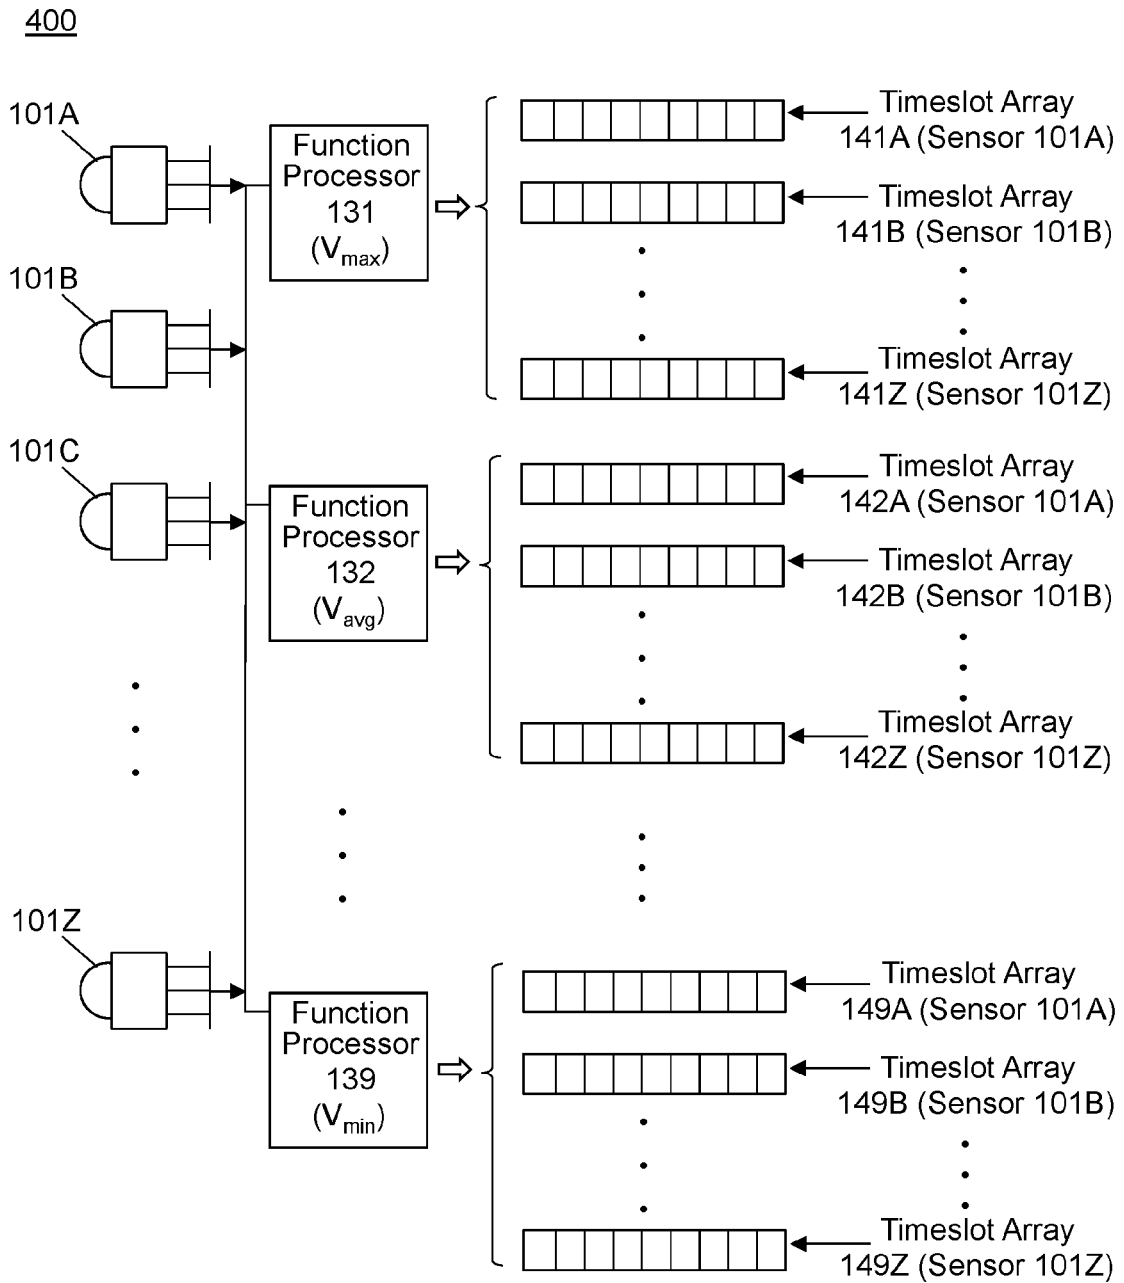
400

101A

101B

101C

101Z

Function Processor 131 ($V_{max}$)

Timeslot Array 141A (Sensor 101A)

Timeslot Array 141B (Sensor 101B)

Timeslot Array 141Z (Sensor 101Z)

Function Processor 132 ($V_{avg}$)

Timeslot Array 142A (Sensor 101A)

Timeslot Array 142B (Sensor 101B)

Timeslot Array 142Z (Sensor 101Z)

Function Processor 139 ($V_{min}$)

Timeslot Array 149A (Sensor 101A)

Timeslot Array 149B (Sensor 101B)

Timeslot Array 149Z (Sensor 101Z)